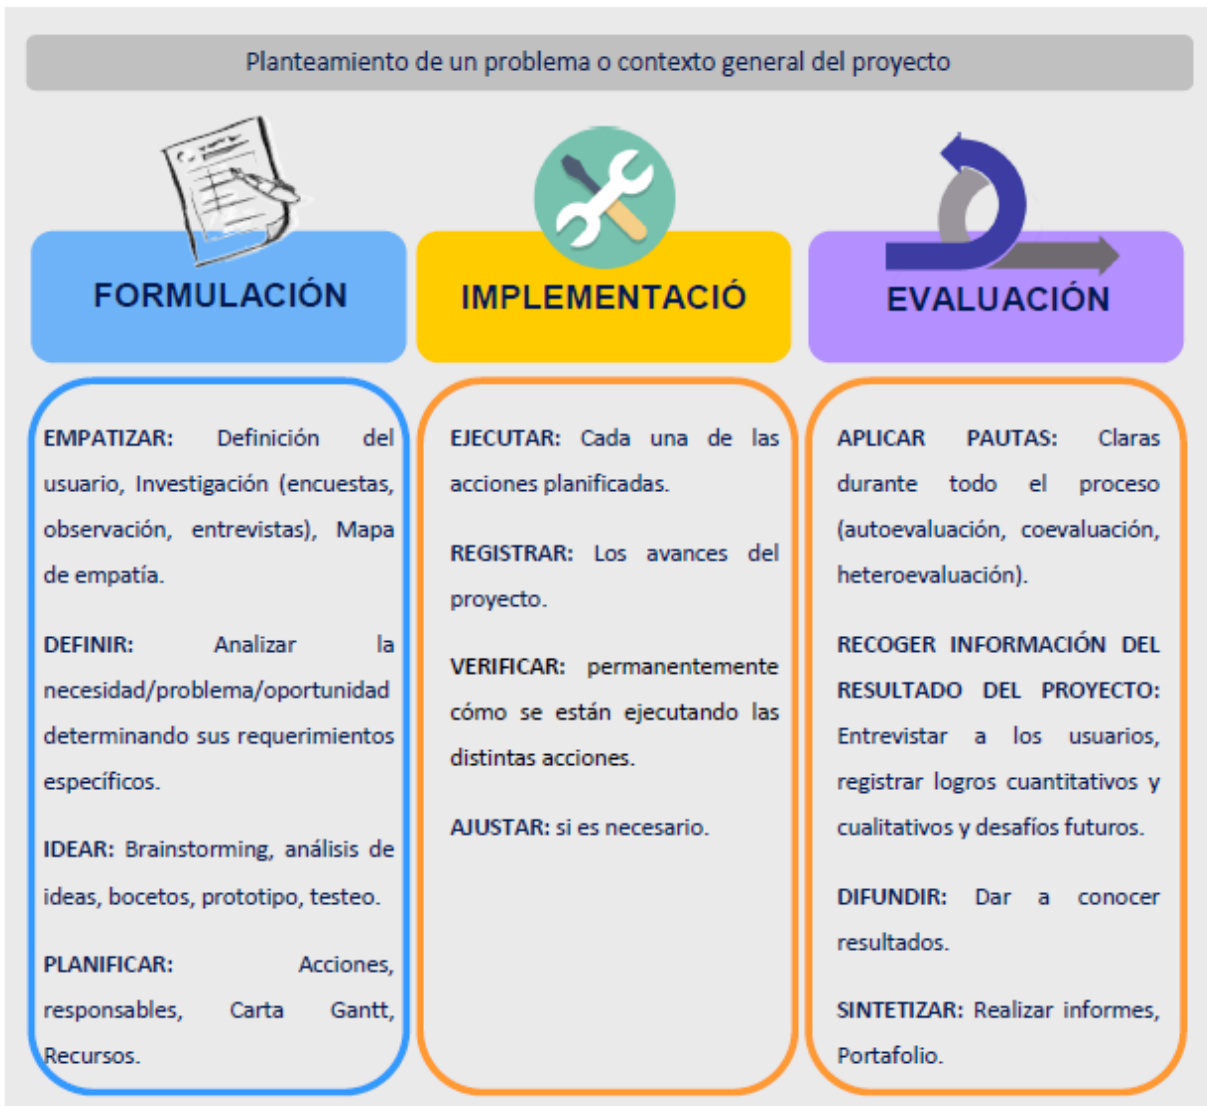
Planteamiento de un problema o contexto general del proyecto

FORMULACIÓN

IMPLEMENTACIÓ

EVALUACIÓN

EMPATIZAR: Definición del usuario, Investigación (encuestas, observación, entrevistas), Mapa de empatía.

DEFINIR: Analizar la necesidad/problema/oportunidad determinando sus requerimientos específicos.

IDEAR: Brainstorming, análisis de ideas, bocetos, prototipo, testeo.

PLANIFICAR: Acciones, responsables, Carta Gantt, Recursos.

EJECUTAR: Cada una de las acciones planificadas.

REGISTRAR: Los avances del proyecto.

VERIFICAR: permanentemente cómo se están ejecutando las distintas acciones.

AJUSTAR: si es necesario.

APLICAR PAUTAS: Claras durante todo el proceso (autoevaluación, coevaluación, heteroevaluación).

RECOGER INFORMACIÓN DEL RESULTADO DEL PROYECTO: Entrevistar a los usuarios, registrar logros cuantitativos y cualitativos y desafíos futuros.

DIFUNDIR: Dar a conocer resultados.

SINTETIZAR: Realizar informes, Portafolio.